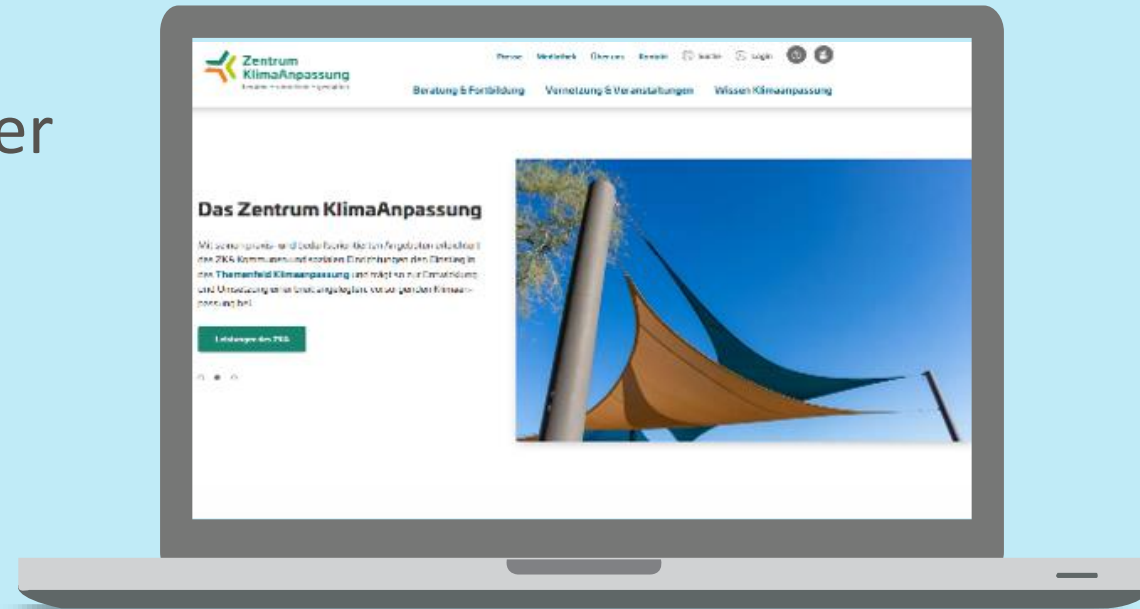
er

Zentrum KlimaAnpassung
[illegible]

Presse Mediathek Über uns Kontakt Suche Login

Beratung & Fortbildung Vernetzung & Veranstaltungen Wissen Klimaanpassung

Das Zentrum KlimaAnpassung

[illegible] das ZKS Kommunen und sozialen Einrichtungen den Einstieg in das Themenfeld Klimaanpassung und trägt so zur Entwicklung und Umsetzung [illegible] Klimaanpassung bei.

Leistungen des ZKS